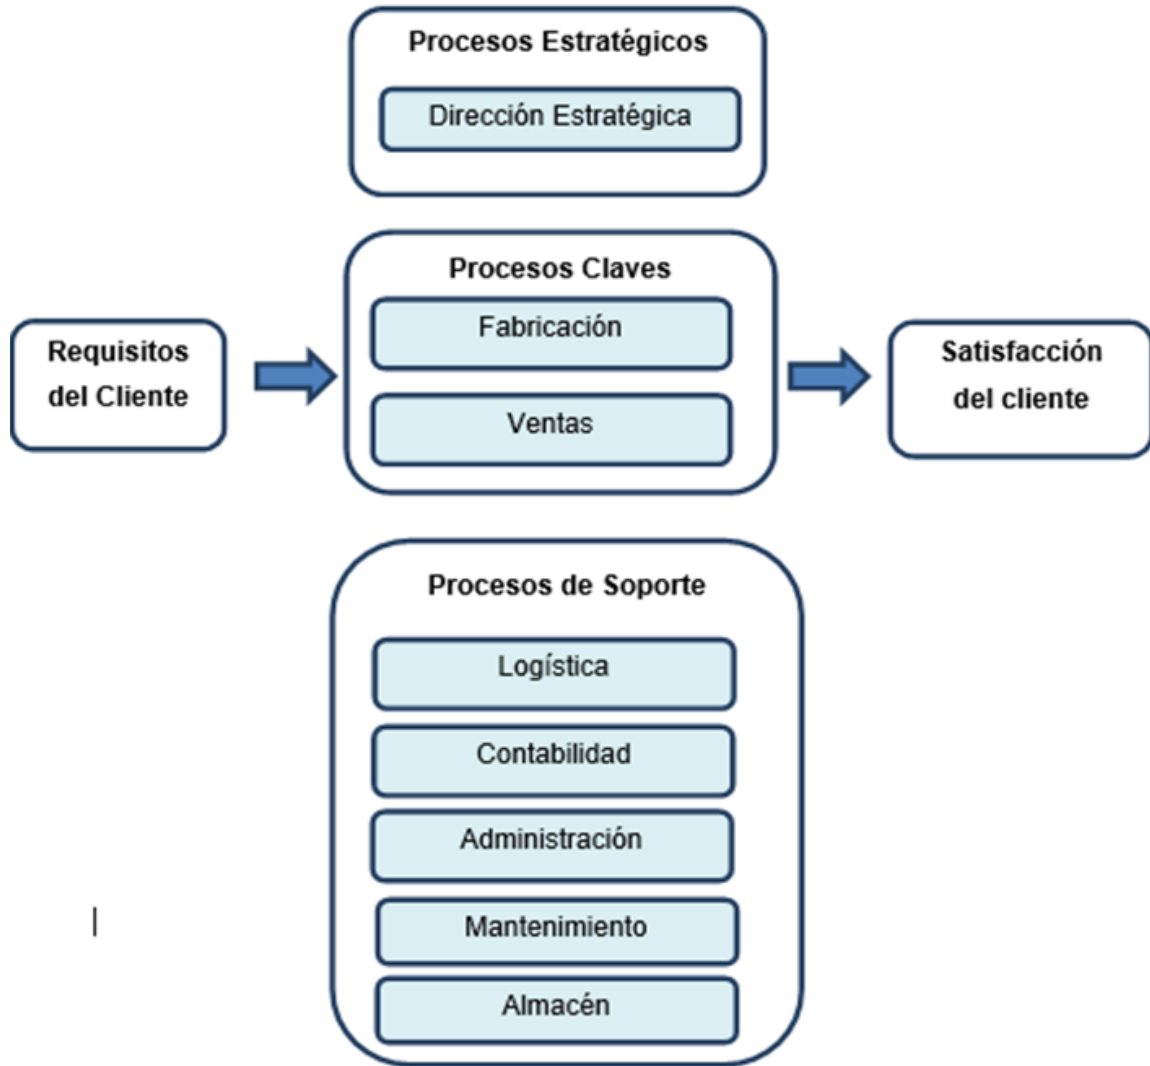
Procesos Estratégicos

Dirección Estratégica

Requisitos del Cliente

Procesos Claves

Fabricación

Ventas

Satisfacción del cliente

Procesos de Soporte

Logística

Contabilidad

Administración

Mantenimiento

Almacén